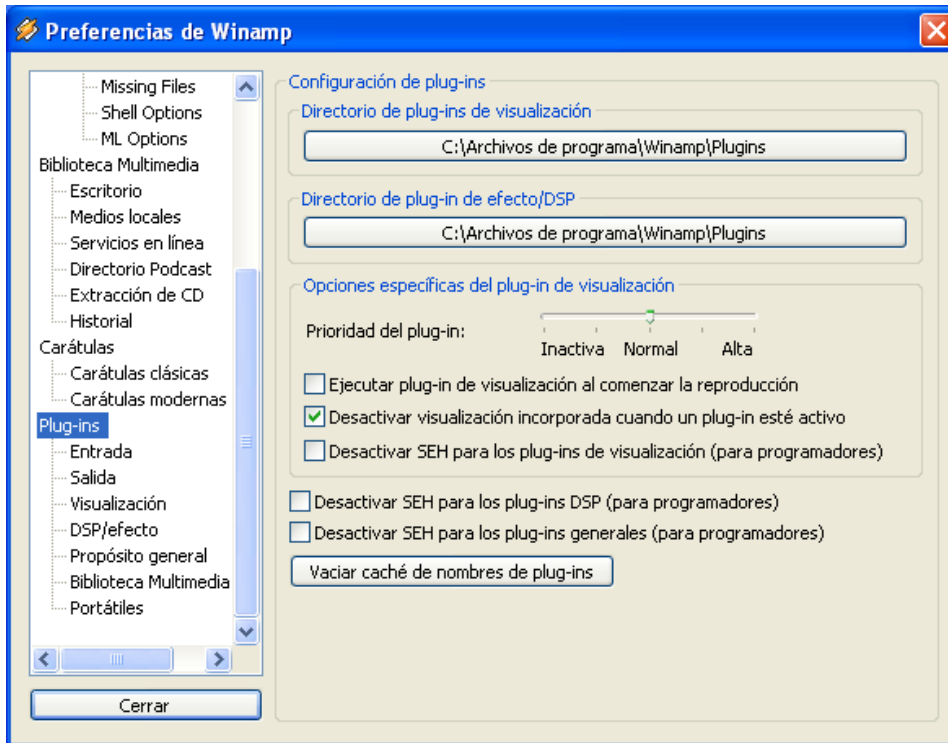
Preferencias de Winamp

Missing Files
Shell Options
ML Options
Biblioteca Multimedia
Escritorio
Medios locales
Servicios en línea
Directorio Podcast
Extracción de CD
Historial
Carátulas
Carátulas clásicas
Carátulas modernas
Plug-ins
Entrada
Salida
Visualización
DSP/efecto
Propósito general
Biblioteca Multimedia
Portátiles

Cerrar

Configuración de plug-ins
Directorio de plug-ins de visualización
C:\Archivos de programa\Winamp\Plugins
Directorio de plug-in de efecto/DSP
C:\Archivos de programa\Winamp\Plugins
Opciones específicas del plug-in de visualización
Prioridad del plug-in:
Inactiva Normal Alta
Ejecutar plug-in de visualización al comenzar la reproducción
Desactivar visualización incorporada cuando un plug-in esté activo
Desactivar SEH para los plug-ins de visualización (para programadores)
Desactivar SEH para los plug-ins DSP (para programadores)
Desactivar SEH para los plug-ins generales (para programadores)
Vaciar caché de nombres de plug-ins